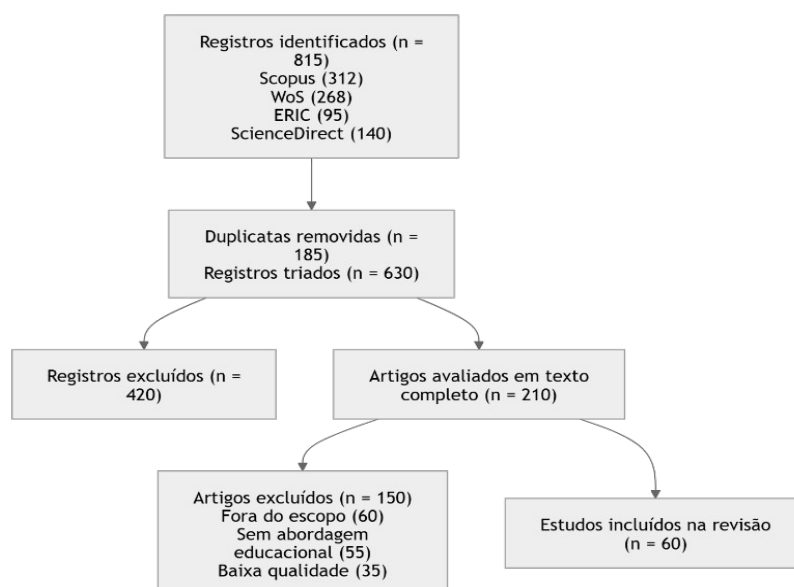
Registros identificados (n = 815)
Scopus (312)
WoS (268)
ERIC (95)
ScienceDirect (140)

Duplicatas removidas (n = 185)
Registros triados (n = 630)

Registros excluídos (n = 420)

Artigos avaliados em texto completo (n = 210)

Artigos excluídos (n = 150)
Fora do escopo (60)
Sem abordagem educacional (55)
Baixa qualidade (35)

Estudos incluídos na revisão (n = 60)